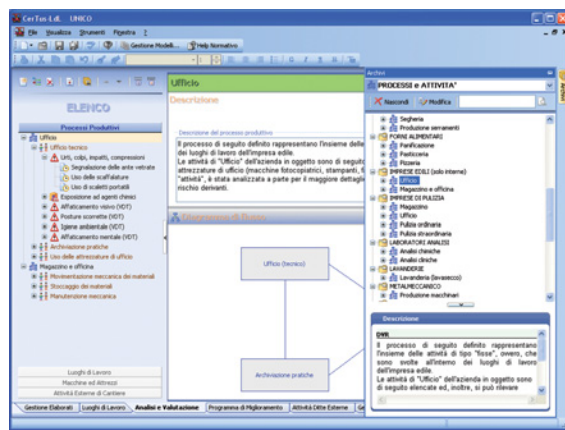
CerTus LdL UNICO

File Visualizza Strumenti Finestra ?

Gestione Modelli... Help Normativo

ELENCO

Processi Produttivi

Ufficio
Ufficio tecnico
Urti, colpi, impatti, compressioni
Segnalazione delle ante vetrate
Uso delle scaffalature
Uso di scaletti portatili
Esposizione ad agenti chimici
Affaticamento visivo (VDT)
Posture scorrette (VDT)
Igiene ambientale (VDT)
Affaticamento mentale (VDT)
Archiviazione pratiche
Uso delle attrezzature di ufficio
Magazzino e officina
Movimentazione meccanica dei materiali
Stoccaggio dei materiali
Manutenzione meccanica

Luoghi di Lavoro
Macchine ed Attrezzi
Attività Esterne di Cantiere

Gestione Elaborati | Luoghi di Lavoro | Analisi e Valutazione | Programma di Miglioramento | Attività Ditte Esterne | Ge

Ufficio

Descrizione

Descrizione del processo produttivo

Il processo di seguito definito rappresentano l'insieme delle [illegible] dei luoghi di lavoro dell'impresa edile.
Le attività di "Ufficio" dell'azienda in oggetto sono di seguit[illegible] attrezzature di ufficio (macchine fotocopiatrici, stampanti, fa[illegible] "attività", è stata analizzata a parte per il maggiore dettagli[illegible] rischio derivanti.

Diagramma di flusso

Ufficio (tecnico)

Archiviazione pratiche

Archivi

PROCESSI e ATTIVITA'

Nascondi Modifica

Segheria
Produzione serramenti
FORNI ALIMENTARI
Panificazione
Pasticceria
Pizzeria
IMPRESE EDILI (solo interne)
Ufficio
Magazzino e officina
IMPRESE DI PULIZIA
Magazzino
Ufficio
Pulizia ordinaria
Pulizia straordinaria
LABORATORI ANALISI
Analisi chimiche
Analisi cliniche
LAVANDERIE
Lavanderia (lavasecco)
METALMECCANICO
Produzione macchinari

Descrizione

DWR

Il processo di seguito definito rappresentano l'insieme delle attività di tipo "fisse", ovvero, che sono svolte all'interno dei luoghi di lavoro dell'impresa edile.
Le attività di "Ufficio" dell'azienda in oggetto sono di seguito elencate ed, inoltre, si può rilevare

Archivi